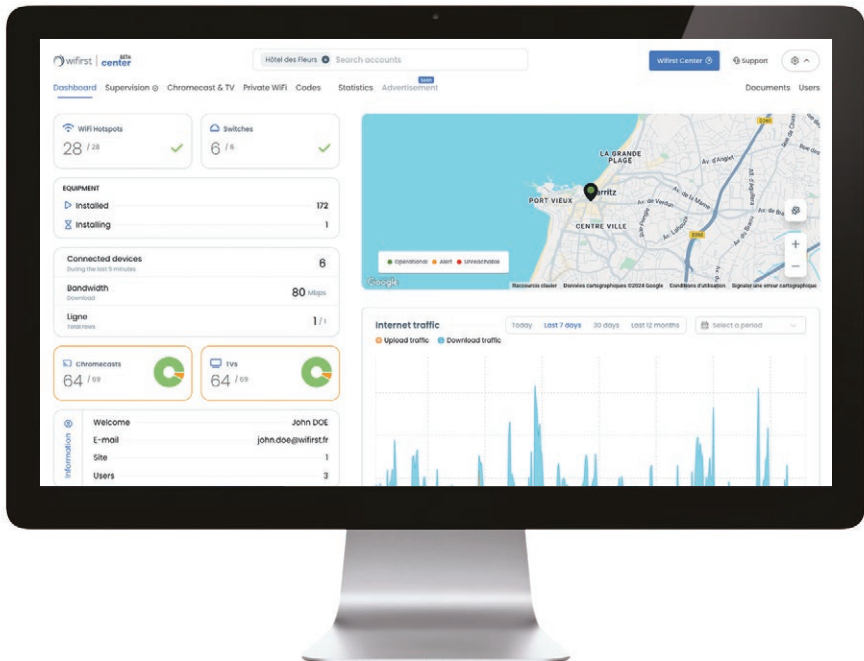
wifirst | center BETA

Hôtel des Fleurs Search accounts

Wifirst Center Support

Dashboard Supervision Chromecast & TV Private WiFi Codes Statistics Advertisement Soon Documents Users

WiFi Hotspots
28 / 28

Switches
6 / 6

EQUIPMENT
Installed 172
Installing 1

Connected devices
During the last 5 minutes 6
Bandwidth
Download 80 Mbps
Ligne
Total lines 1 / 1

Chromecasts
64 / 69

TVs
64 / 69

Information
Welcome John DOE
E-mail john.doe@wifirst.fr
Site 1
Users 3

LA GRANDE PLAGE
PORT VIEUX
CENTRE VILLE
Biarritz
Av. d'Angleterre
Av. de la Marne
Av. de Verdun
Av. du Président
Av. du Lahouze
Av. de Biarritz
D810
D260

Operational Alert Unreachable

Google
Raccourcis clavier Données cartographiques ©2024 Google Conditions d'utilisation Signaler une erreur cartographique

Internet traffic
Today Last 7 days 30 days Last 12 months Select a period
Upload traffic Download traffic